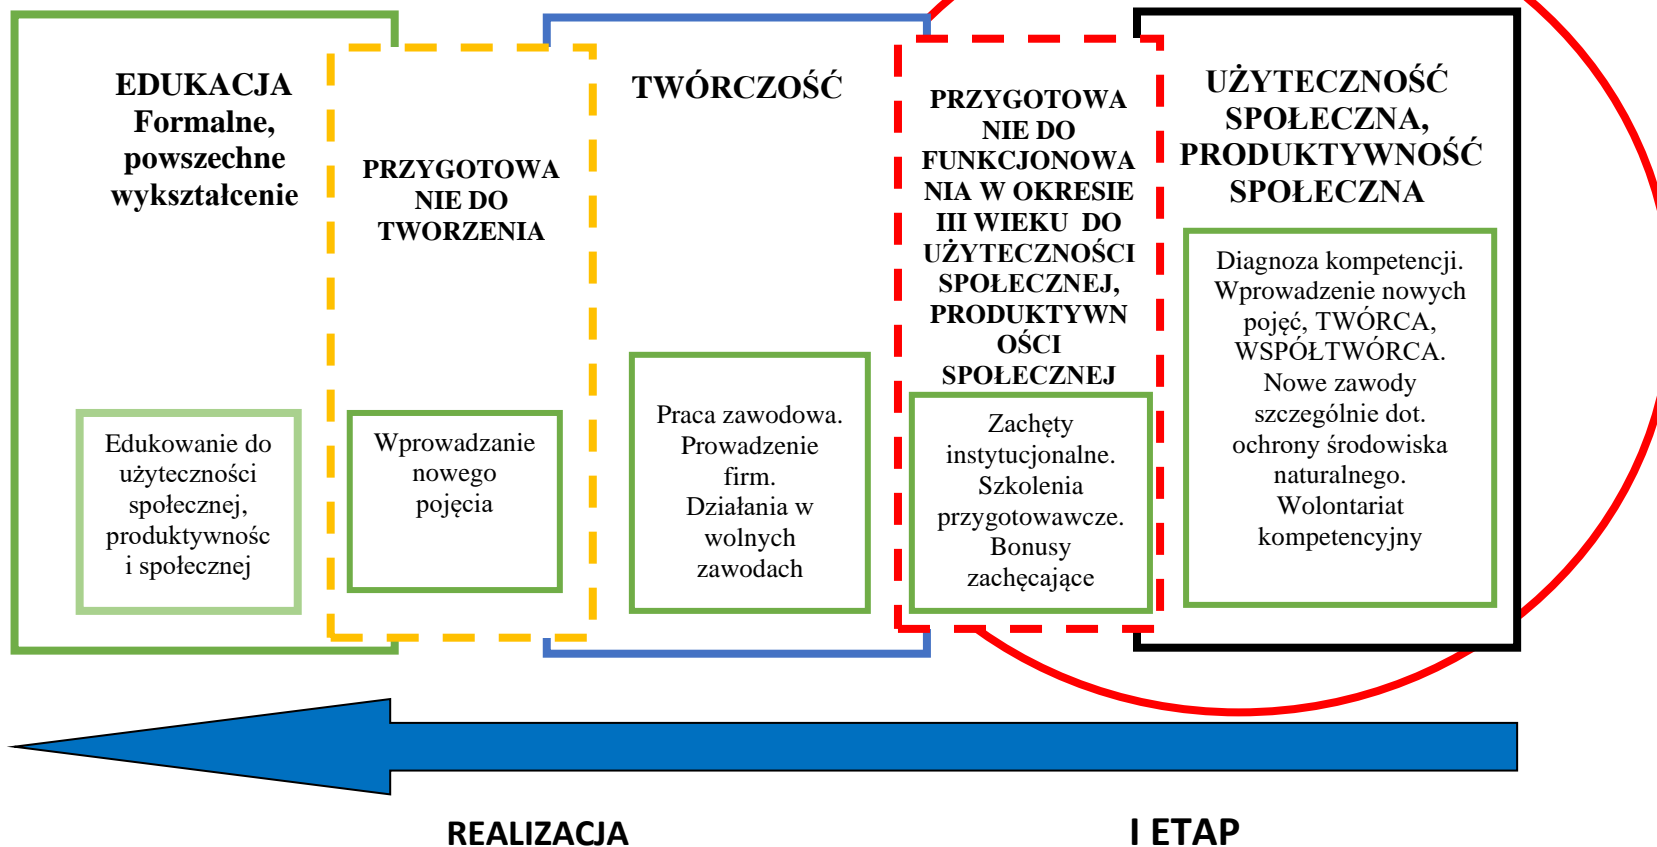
EDUKACJA Formalne, powszechne wykształcenie

Edukowanie do użyteczności społecznej, produktywnośc i społecznej

PRZYGOTOWANIE DO TWORZENIA

Wprowadzanie nowego pojęcia

TWÓRCZOŚĆ

Praca zawodowa. Prowadzenie firm. Działania w wolnych zawodach

PRZYGOTOWANIE DO FUNKCJONOWANIA W OKRESIE III WIEKU DO UŻYTECZNOŚCI SPOŁECZNEJ, PRODUKTYWNOŚCI SPOŁECZNEJ

Zachęty instytucjonalne. Szkolenia przygotowawcze. Bonusy zachęcające

UŻYTECZNOŚĆ SPOŁECZNA, PRODUKTYWNOŚĆ SPOŁECZNA

Diagnoza kompetencji. Wprowadzenie nowych pojęć, TWÓRCA, WSPÓŁTWÓRCA. Nowe zawody szczególnie dot. ochrony środowiska naturalnego. Wolontariat kompetencyjny

REALIZACJA

I ETAP